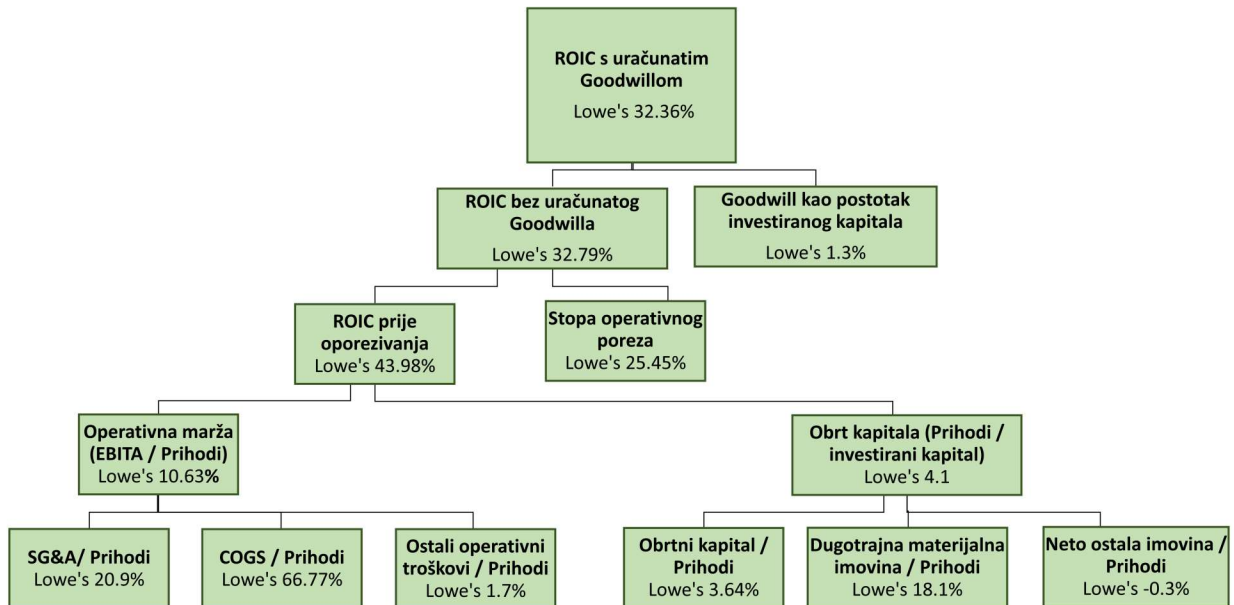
ROIC s uračunatim Goodwillom
Lowe's 32.36%

ROIC bez uračunatog Goodwilla
Lowe's 32.79%

Goodwill kao postotak investiranog kapitala
Lowe's 1.3%

ROIC prije oporezivanja
Lowe's 43.98%

Stopa operativnog poreza
Lowe's 25.45%

Operativna marža (EBITA / Prihodi)
Lowe's 10.63%

Obrt kapitala (Prihodi / investirani kapital)
Lowe's 4.1

SG&A/ Prihodi
Lowe's 20.9%

COGS / Prihodi
Lowe's 66.77%

Ostali operativni troškovi / Prihodi
Lowe's 1.7%

Obrtni kapital / Prihodi
Lowe's 3.64%

Dugotrajna materijalna imovina / Prihodi
Lowe's 18.1%

Neto ostala imovina / Prihodi
Lowe's -0.3%